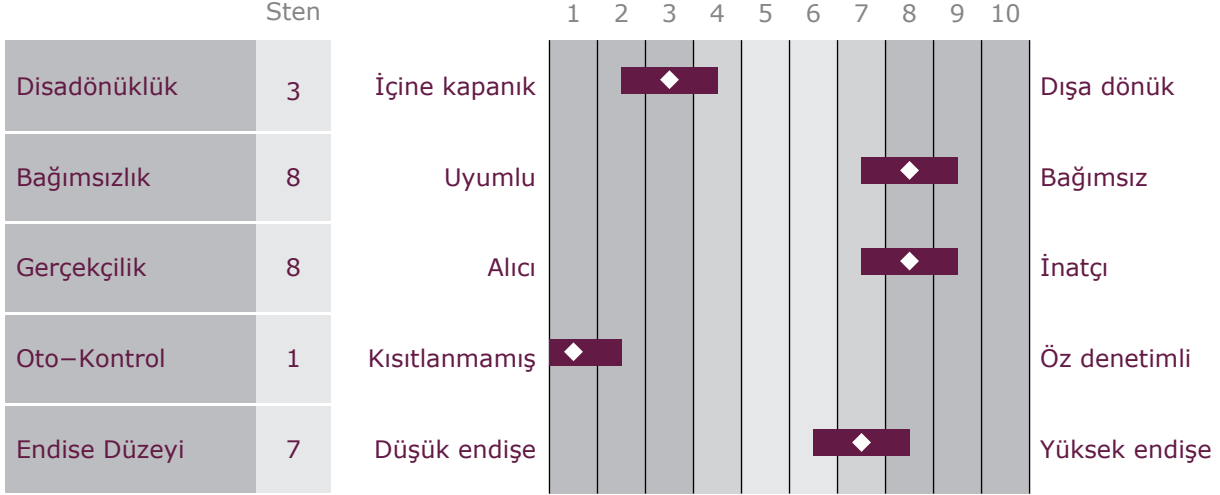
| | Sten | | 1 | 2 | 3 | 4 | 5 | 6 | 7 | 8 | 9 | 10 | |
|---|---|---|---|---|---|---|---|---|---|---|---|---|---|
| Disadönüklük | 3 | İçine kapanık | | | | | | | | | | | Dışa dönük |
| Bağımsızlık | 8 | Uyumlu | | | | | | | | | | | Bağımsız |
| Gerçekçilik | 8 | Alıcı | | | | | | | | | | | İnatçı |
| Oto−Kontrol | 1 | Kısıtlanmamış | | | | | | | | | | | Öz denetimli |
| Endise Düzeyi | 7 | Düşük endişe | | | | | | | | | | | Yüksek endişe |